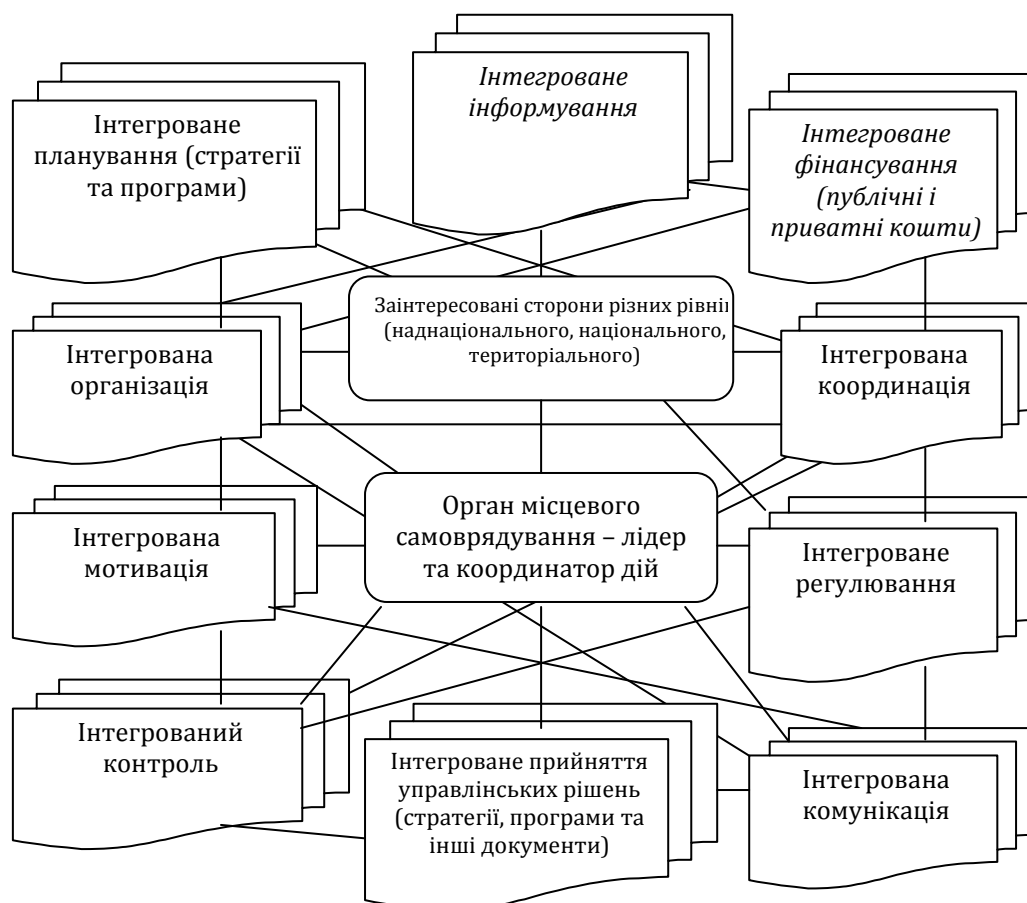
Інтегроване інформування

Інтегроване планування (стратегії та програми)

Інтегроване фінансування (публічні і приватні кошти)

Заінтересовані сторони різних рівні (наднаціонального, національного, територіального)

Інтегрована організація

Інтегрована координація

Орган місцевого самоврядування – лідер та координатор дій

Інтегрована мотивація

Інтегроване регулювання

Інтегрований контроль

Інтегроване прийняття управлінських рішень (стратегії, програми та інші документи)

Інтегрована комунікація